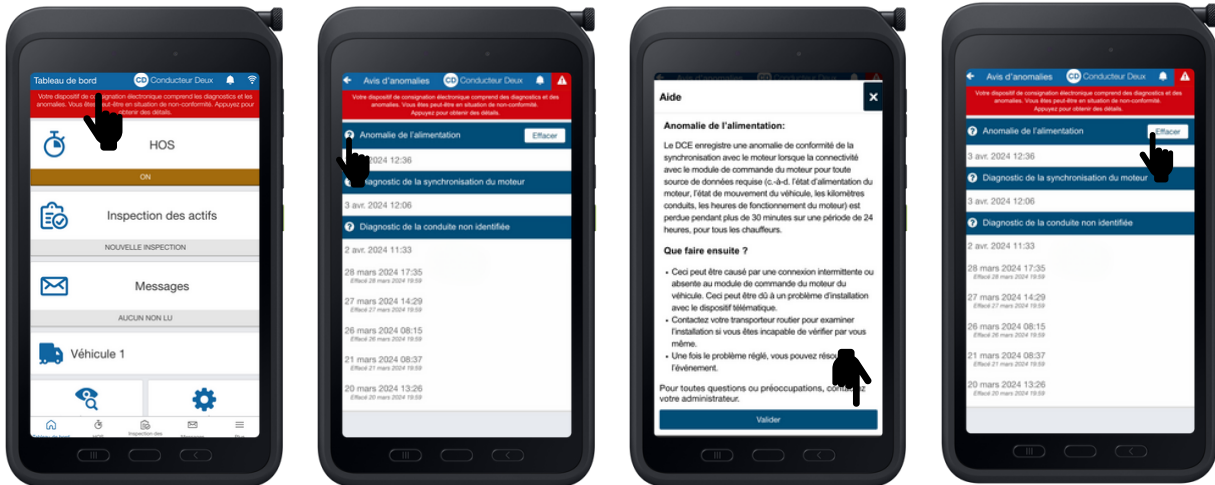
Tableau de bord
CD Conducteur Deux

Votre dispositif de consignation électronique comprend des diagnostics et des anomalies. Vous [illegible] être en situation de non-conformité. Appuyez pour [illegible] obtenir des détails.

HOS
ON

Inspection des actifs
NOUVELLE INSPECTION

Messages
AUCUN NON LU

Véhicule 1

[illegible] HOS Inspection des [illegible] Messages Plus

Avis d'anomalies
CD Conducteur Deux

Votre dispositif de consignation électronique comprend des diagnostics et des anomalies. Vous êtes peut-être en situation de non-conformité. Appuyez pour obtenir des détails.

Anomalie de l'alimentation
Effacer
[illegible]2024 12:36
Diagnostic de la synchronisation du moteur
3 avr. 2024 12:06
Diagnostic de la conduite non identifiée
2 avr. 2024 11:33
28 mars 2024 17:35
Effacé 28 mars 2024 19:59
27 mars 2024 14:29
Effacé 27 mars 2024 19:59
26 mars 2024 08:15
Effacé 26 mars 2024 19:59
21 mars 2024 08:37
Effacé 21 mars 2024 19:59
20 mars 2024 13:26
Effacé 20 mars 2024 19:59

Aide

Anomalie de l'alimentation:

Le DCE enregistre une anomalie de conformité de la synchronisation avec le moteur lorsque la connectivité avec le module de commande du moteur pour toute source de données requise (c.-à-d. l'état d'alimentation du moteur, l'état de mouvement du véhicule, les kilomètres conduits, les heures de fonctionnement du moteur) est perdue pendant plus de 30 minutes sur une période de 24 heures, pour tous les chauffeurs.

Que faire ensuite ?

• Ceci peut être causé par une connexion intermittente ou absente au module de commande du moteur du véhicule. Ceci peut être dû à un problème d'installation avec le dispositif télématique.
• Contactez votre transporteur routier pour examiner l'installation si vous êtes incapable de vérifier par vous même.
• Une fois le problème réglé, vous pouvez résou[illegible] l'événement.

Pour toutes questions ou préoccupations, con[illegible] votre administrateur.

Valider

Avis d'anomalies
CD Conducteur Deux

Votre dispositif de consignation électronique comprend des diagnostics et des anomalies. Vous êtes peut-être en situation de non-conformité. Appuyez pour obtenir des détails.

Anomalie de l'alimentation
Effacer
3 avr. 2024 12:36
Diagnostic de la synchronisation du moteur
3 avr. 2024 12:06
Diagnostic de la conduite non identifiée
2 avr. 2024 11:33
28 mars 2024 17:35
Effacé 28 mars 2024 19:59
27 mars 2024 14:29
Effacé 27 mars 2024 19:59
26 mars 2024 08:15
Effacé 26 mars 2024 19:59
21 mars 2024 08:37
Effacé 21 mars 2024 19:59
20 mars 2024 13:26
Effacé 20 mars 2024 19:59